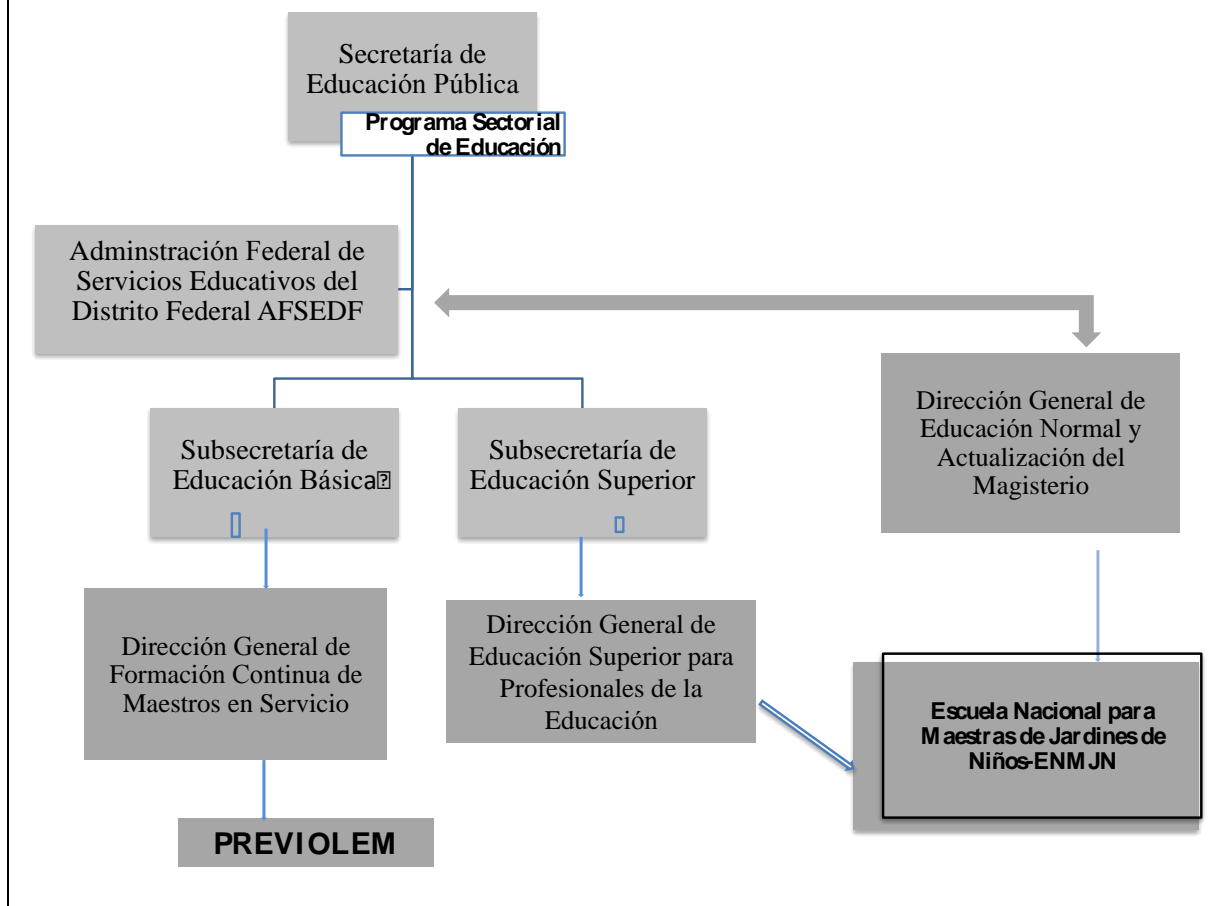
Secretaría de Educación Pública

Programa Sectorial de Educación

Adminstración Federal de Servicios Educativos del Distrito Federal AFSEDF

Dirección General de Educación Normal y Actualización del Magisterio

Subsecretaría de Educación Básica

Subsecretaría de Educación Superior

Dirección General de Formación Continua de Maestros en Servicio

Dirección General de Educación Superior para Profesionales de la Educación

Escuela Nacional para Maestras de Jardines de Niños-ENMJN

PREVIOLEM